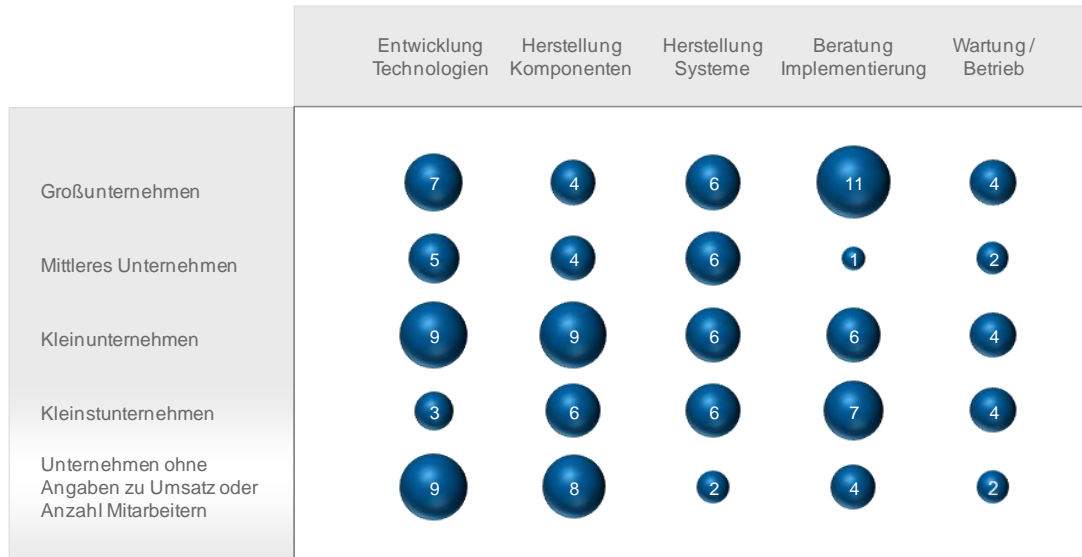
|  | Entwicklung Technologien | Herstellung Komponenten | Herstellung Systeme | Beratung Implementierung | Wartung / Betrieb |
|---|---|---|---|---|---|
| Großunternehmen | 7 | 4 | 6 | 11 | 4 |
| Mittleres Unternehmen | 5 | 4 | 6 | 1 | 2 |
| Kleinunternehmen | 9 | 9 | 6 | 6 | 4 |
| Kleinstunternehmen | 3 | 6 | 6 | 7 | 4 |
| Unternehmen ohne Angaben zu Umsatz oder Anzahl Mitarbeitern | 9 | 8 | 2 | 4 | 2 |